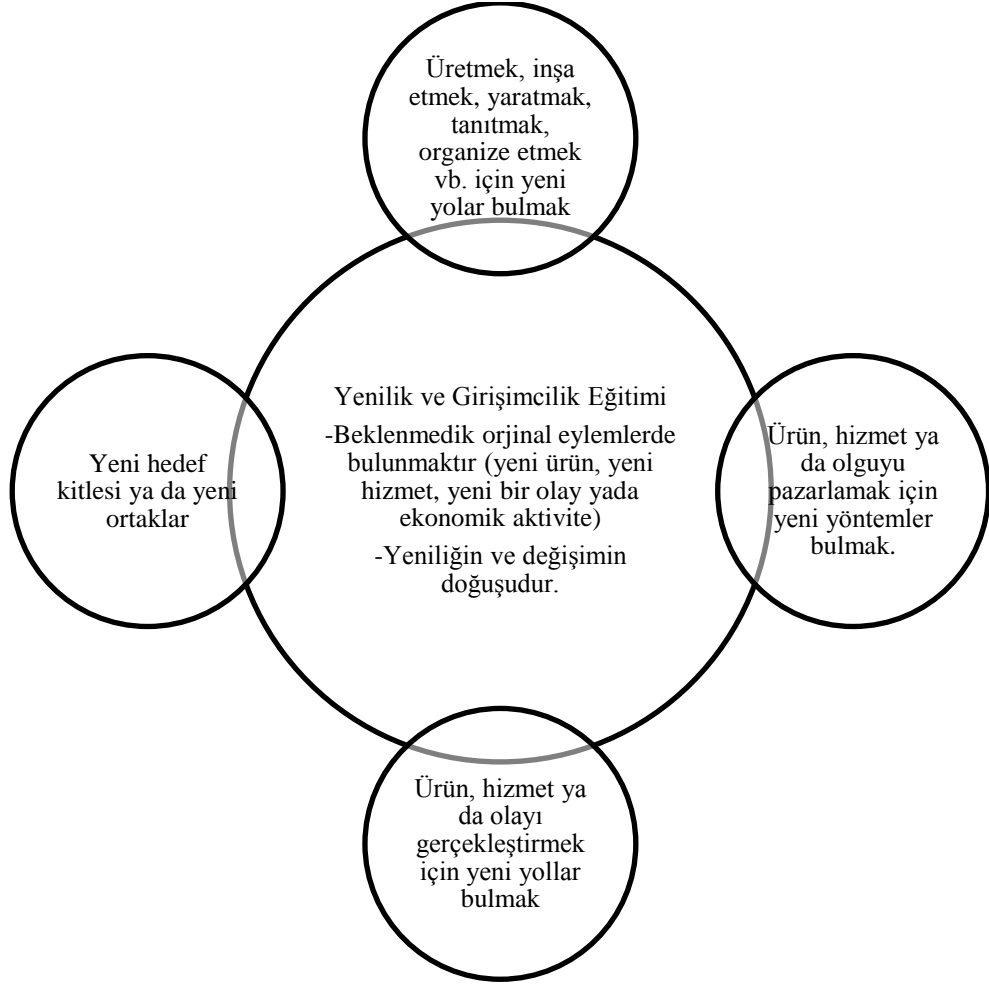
Üretmek, inşa etmek, yaratmak, tanıtmak, organize etmek vb. için yeni yolar bulmak

Yeni hedef kitlesi ya da yeni ortaklar

Yenilik ve Girişimcilik Eğitimi

-Beklenmedik orjinal eylemlerde bulunmaktır (yeni ürün, yeni hizmet, yeni bir olay yada ekonomik aktivite)

-Yeniliğin ve değişimin doğuşudur.

Ürün, hizmet ya da olguyu pazarlamak için yeni yöntemler bulmak.

Ürün, hizmet ya da olayı gerçekleştirmek için yeni yollar bulmak